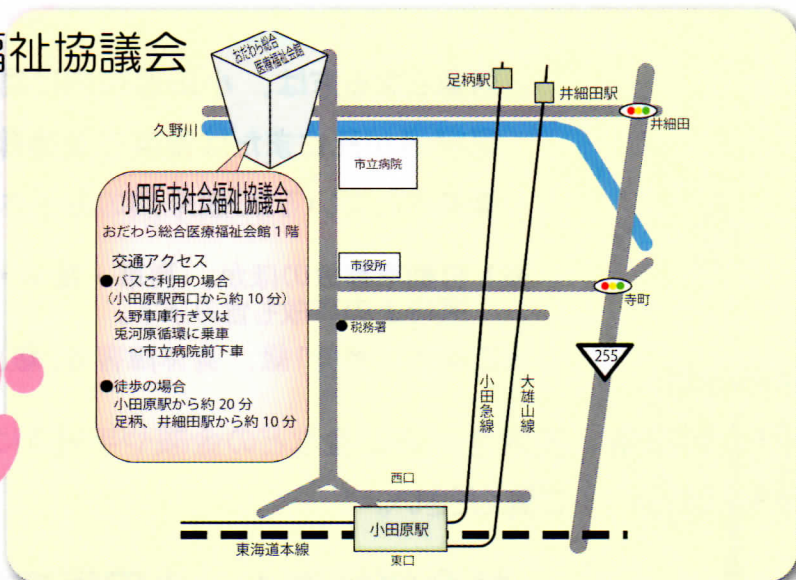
福祉協議会

おだわら総合医療福祉会館

久野川

市立病院

足柄駅

井細田駅

井細田

小田原市社会福祉協議会
おだわら総合医療福祉会館１階

交通アクセス
●バスご利用の場合
（小田原駅西口から約 10 分）
久野車庫行き又は
兎河原循環に乗車
～市立病院前下車

●徒歩の場合
小田原駅から約 20 分
足柄、井細田駅から約 10 分

市役所

寺町

税務署

255

小田急線

大雄山線

西口

小田原駅

東口

東海道本線